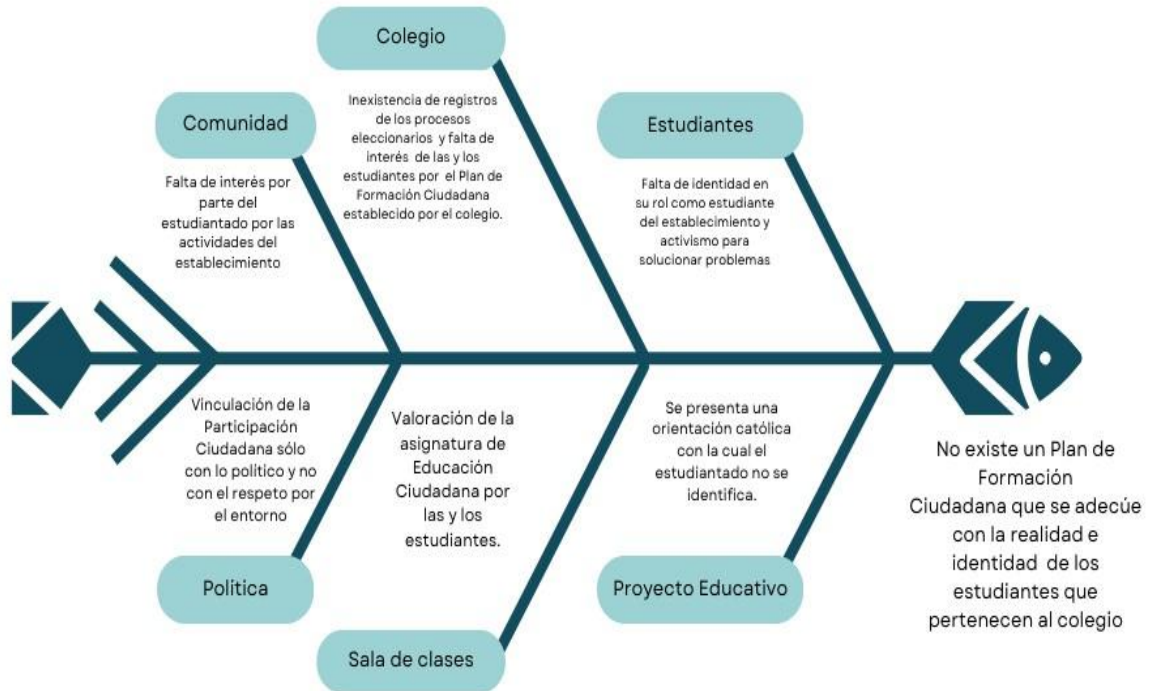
Colegio

Comunidad

Inexistencia de registros de los procesos eleccionarios y falta de interés de las y los estudiantes por el Plan de Formación Ciudadana establecido por el colegio.

Estudiantes

Falta de interés por parte del estudiantado por las actividades del establecimiento

Falta de identidad en su rol como estudiante del establecimiento y activismo para solucionar problemas

Vinculación de la Participación Ciudadana sólo con lo político y no con el respeto por el entorno

Valoración de la asignatura de Educación Ciudadana por las y los estudiantes.

Se presenta una orientación católica con la cual el estudiantado no se identifica.

No existe un Plan de Formación Ciudadana que se adecúe con la realidad e identidad de los estudiantes que pertenecen al colegio

Política

Proyecto Educativo

Sala de clases